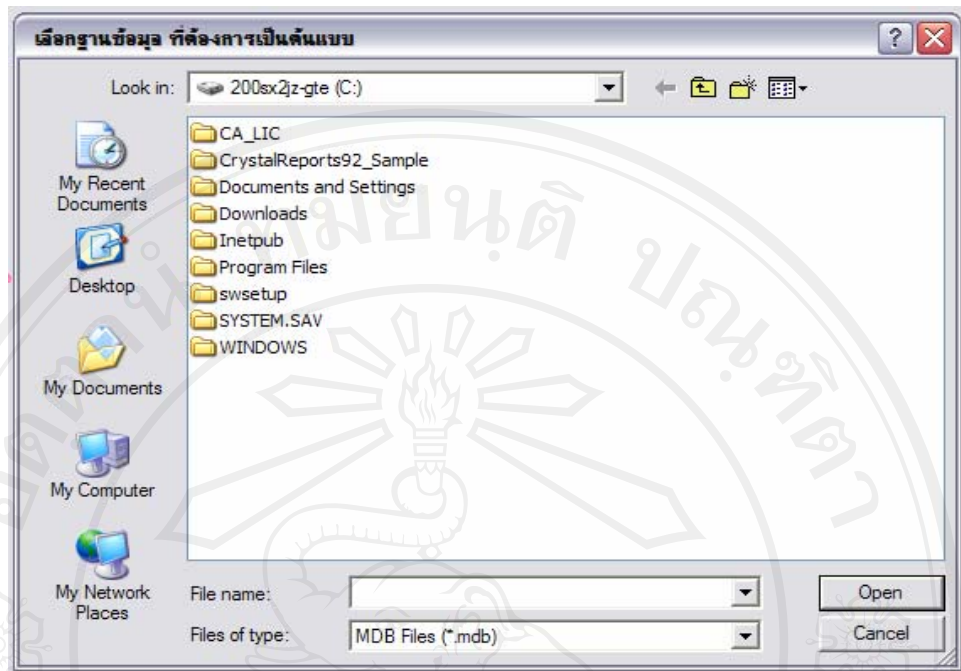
เลือกฐานข้อมูล ที่ต้องการเป็นต้นแบบ

?

Look in: 200sx2jz-gte (C:)

My Recent Documents

Desktop

My Documents

My Computer

My Network Places

CA_LIC
CrystalReports92_Sample
Documents and Settings
Downloads
Inetpub
Program Files
swsetup
SYSTEM.SAV
WINDOWS

File name:

Files of type: MDB Files (*.mdb)

Open

Cancel